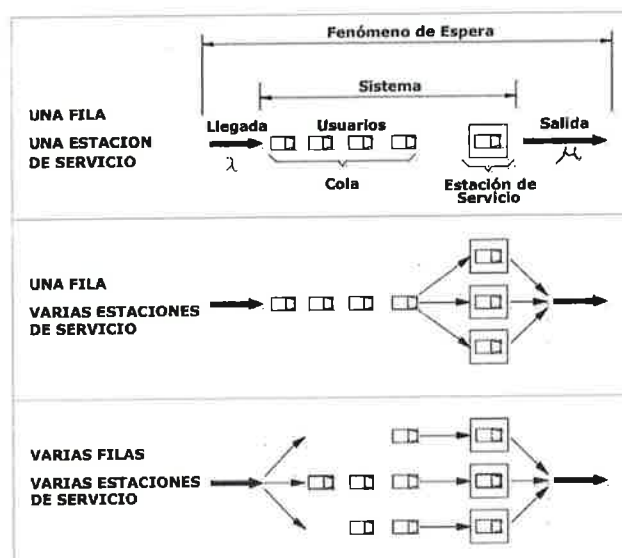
Fenómeno de Espera

Sistema

UNA FILA
UNA ESTACION DE SERVICIO

Llegada
$\lambda$

Usuarios

Cola

Estación de Servicio

Salida
$\mu$

UNA FILA
VARIAS ESTACIONES DE SERVICIO

VARIAS FILAS
VARIAS ESTACIONES DE SERVICIO